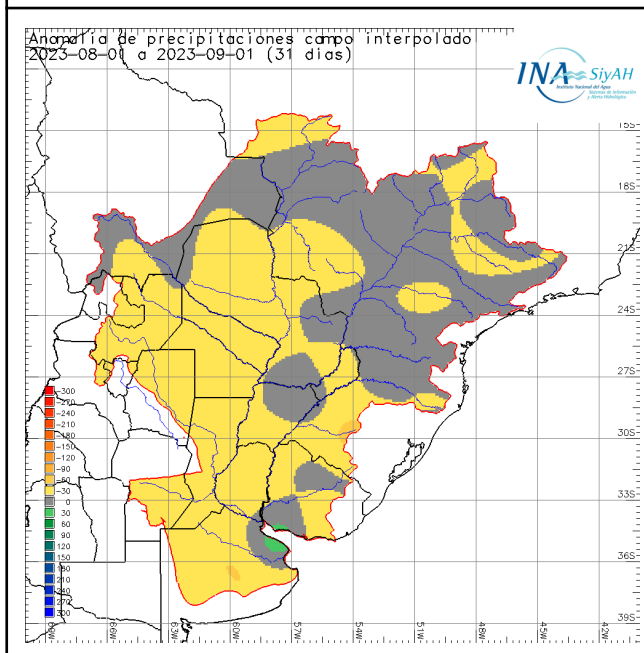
Anomalia de precipitaciones campo interpolado
2023-08-01 a 2023-09-01 (31 dias)

INA SiyAH
Instituto Nacional del Agua
Sistema de Información y Alerta Hidrológico

15S
18S
21S
24S
27S
30S
33S
36S
39S

-300
-270
-240
-210
-180
-150
-120
-90
-60
-30
0
30
60
90
120
150
180
210
240
270
300

69W
66W
63W
60W
57W
54W
51W
48W
45W
42W